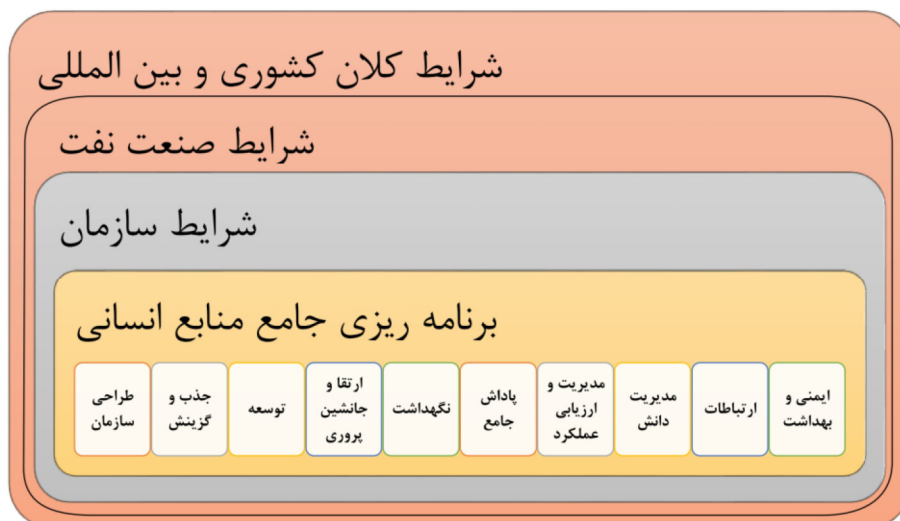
شرایط کلان کشوری و بین المللی

شرایط صنعت نفت

شرایط سازمان

برنامه ریزی جامع منابع انسانی

ایمنی و بهداشت

ارتباطات

مدیریت دانش

مدیریت و ارزیابی عملکرد

پاداش جامع

نگهداشت

ارتقا و جانشین پروری

توسعه

جذب و گزینش

طراحی سازمان